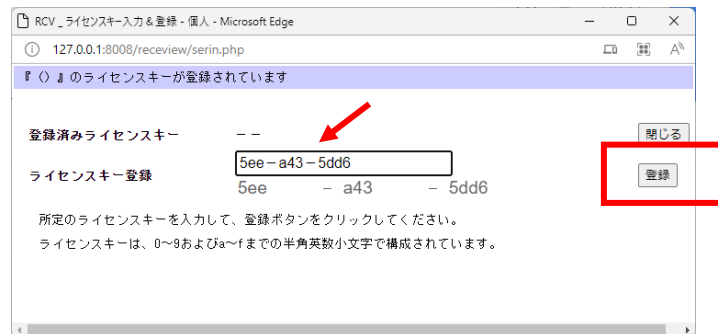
RCV _ ライセンスキー入力 & 登録 - 個人 - Microsoft Edge

127.0.0.1:8008/receview/serin.php

『（）』のライセンスキーが登録されています

登録済みライセンスキー　－－

閉じる

ライセンスキー登録　5ee－a43－5dd6

5ee　－ a43　－ 5dd6

登録

所定のライセンスキーを入力して、登録ボタンをクリックしてください。

ライセンスキーは、0～9およびa～fまでの半角英数小文字で構成されています。